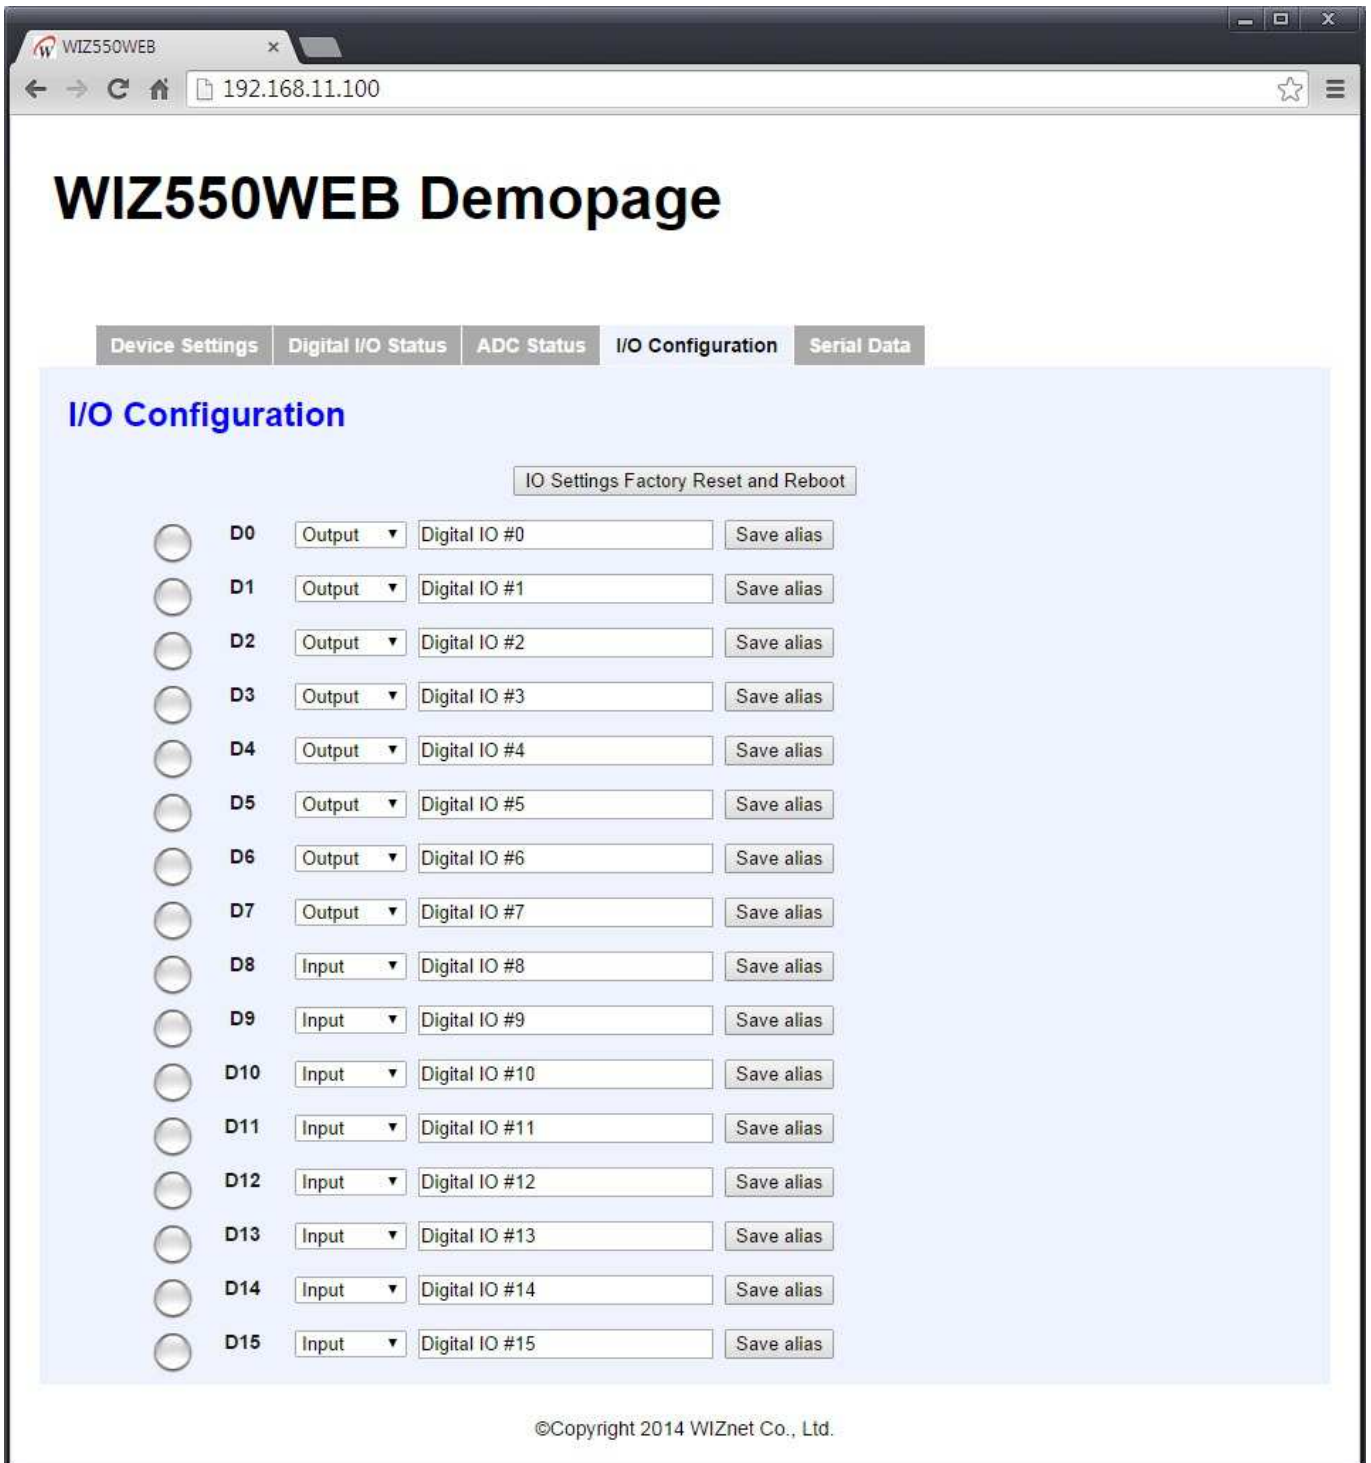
WIZ550WEB ×

192.168.11.100

WIZ550WEB Demopage

Device Settings | Digital I/O Status | ADC Status | I/O Configuration | Serial Data

I/O Configuration

IO Settings Factory Reset and Reboot

| | | | |
|---|---|---|---|
| D0 | Output | Digital IO #0 | Save alias |
| D1 | Output | Digital IO #1 | Save alias |
| D2 | Output | Digital IO #2 | Save alias |
| D3 | Output | Digital IO #3 | Save alias |
| D4 | Output | Digital IO #4 | Save alias |
| D5 | Output | Digital IO #5 | Save alias |
| D6 | Output | Digital IO #6 | Save alias |
| D7 | Output | Digital IO #7 | Save alias |
| D8 | Input | Digital IO #8 | Save alias |
| D9 | Input | Digital IO #9 | Save alias |
| D10 | Input | Digital IO #10 | Save alias |
| D11 | Input | Digital IO #11 | Save alias |
| D12 | Input | Digital IO #12 | Save alias |
| D13 | Input | Digital IO #13 | Save alias |
| D14 | Input | Digital IO #14 | Save alias |
| D15 | Input | Digital IO #15 | Save alias |

©Copyright 2014 WIZnet Co., Ltd.